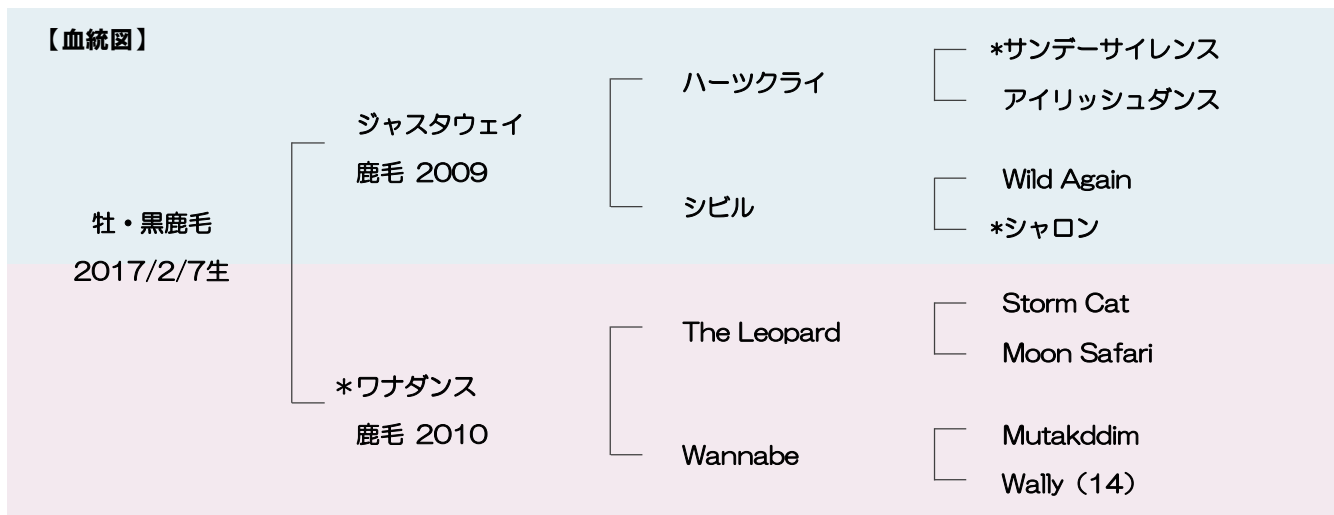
【血統図】

牡・黒鹿毛
2017/2/7生

ジャスタウェイ
鹿毛 2009

ハーツクライ

*サンデーサイレンス

アイリッシュダンス

シビル

Wild Again

*シャロン

*ワナダンス
鹿毛 2010

The Leopard

Storm Cat

Moon Safari

Wannabe

Mutakddim

Wally（14）